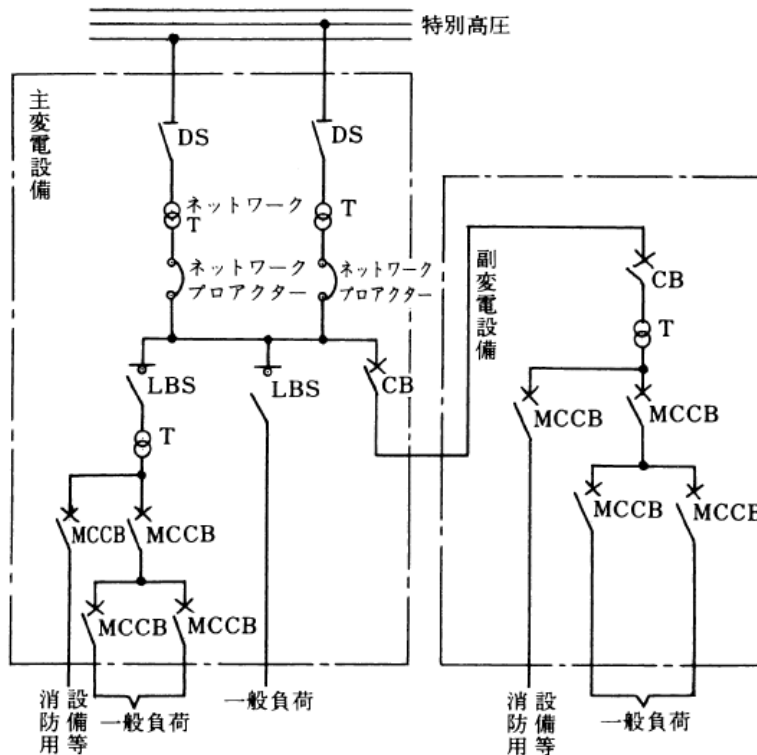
特別高圧

主変電設備

DS

DS

ネットワーク T

T

ネットワーク プロアクター

ネットワーク プロアクター

LBS

LBS

CB

T

MCCB

MCCB

MCCB

MCCB

副変電設備

CB

T

MCCB

MCCB

MCCB

MCCB

消防用設備等

一般負荷

一般負荷

消防用設備等

一般負荷